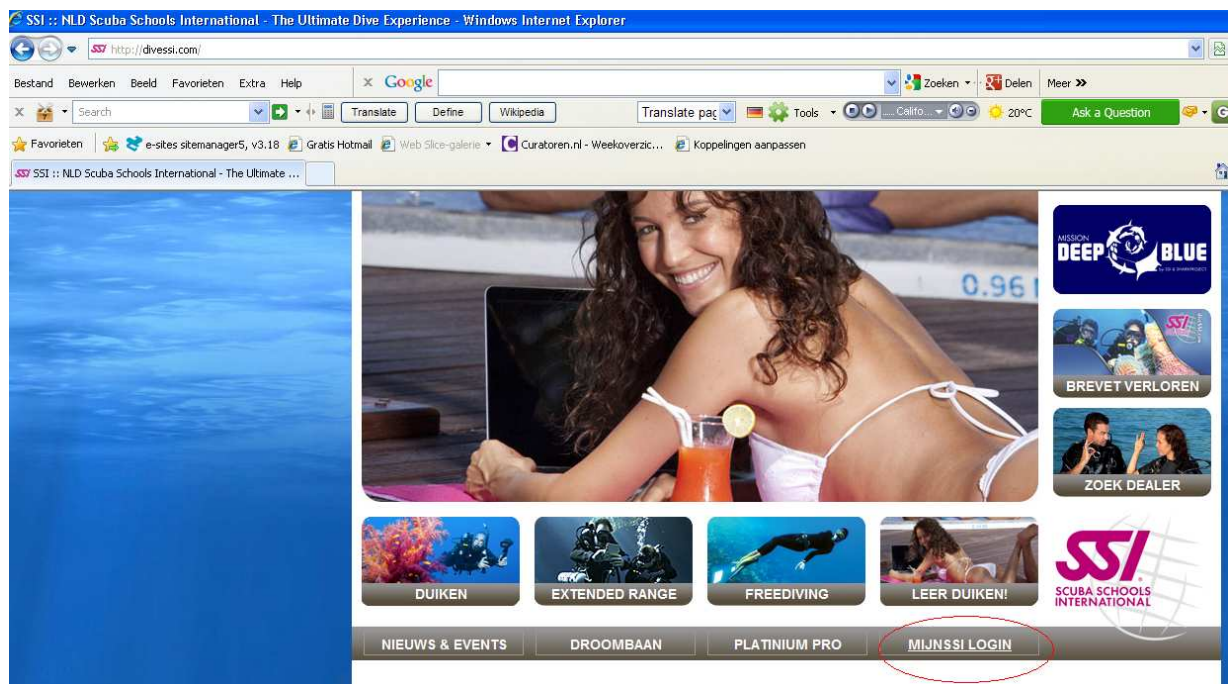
SSI :: NLD Scuba Schools International - The Ultimate Dive Experience - Windows Internet Explorer

SSI http://divessi.com/

Bestand Bewerken Beeld Favorieten Extra Help

Google

Zoeken Delen Meer »

Search

Translate Define Wikipedia

Translate pag

Tools

Califo...

20°C

Ask a Question

Favorieten e-sites sitemanager5, v3.18 Gratis Hotmail Web Slice-galerie Curatoren.nl - Weekoverzic... Koppelingen aanpassen

SSI :: NLD Scuba Schools International - The Ultimate ...

0.96

MISSION DEEP BLUE

SSI

BREVET VERLOREN

ZOEK DEALER

DUIKEN

EXTENDED RANGE

FREEDIVING

LEER DUIKEN!

SSI SCUBA SCHOOLS INTERNATIONAL

NIEUWS & EVENTS

DROOMBAAN

PLATINIUM PRO

MIJNSSI LOGIN